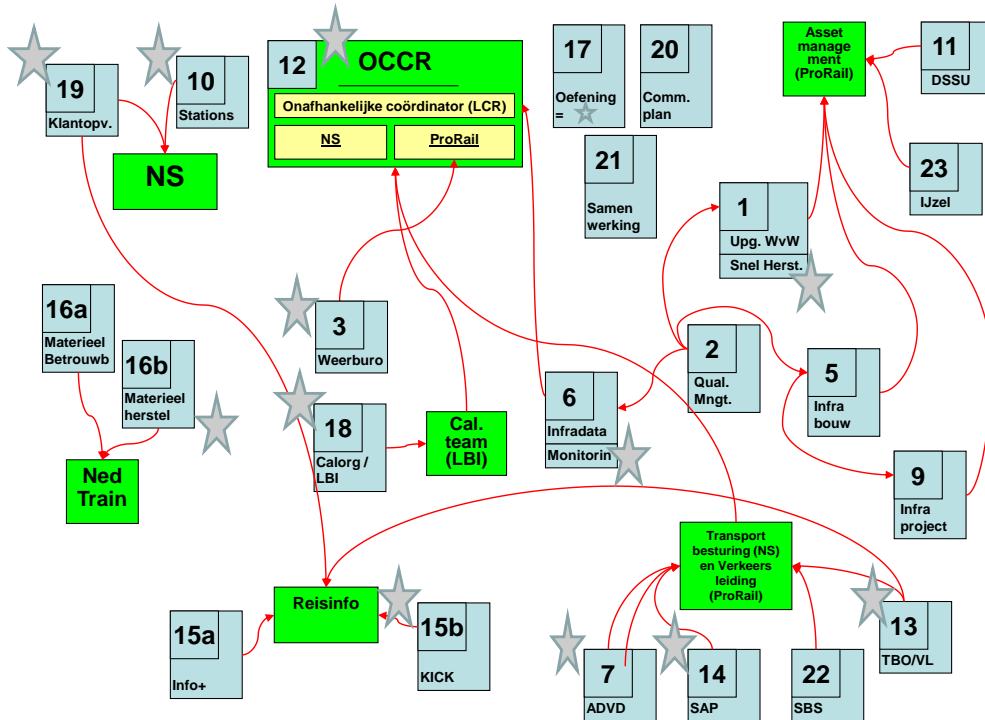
19
Klantopv.

10
Stations

NS

12
OCCR

Onafhankelijke coördinator (LCR)

NS

ProRail

17
Oefening = ☆

20
Comm. plan

21
Samen werking

Asset manage ment (ProRail)

11
DSSU

23
IJzel

1
Upg. WvW
Snel Herst.

16a
Materieel Betrouwb

16b
Materieel herstel

Ned Train

3
Weerburo

18
Calorg / LBI

Cal. team (LBI)

6
Infradata
Monitorin

2
Qual. Mngt.

5
Infra bouw

9
Infra project

Transport besturing (NS) en Verkeers leiding (ProRail)

Reisinfo

15a
Info+

15b
KICK

7
ADVD

14
SAP

22
SBS

13
TBO/VL